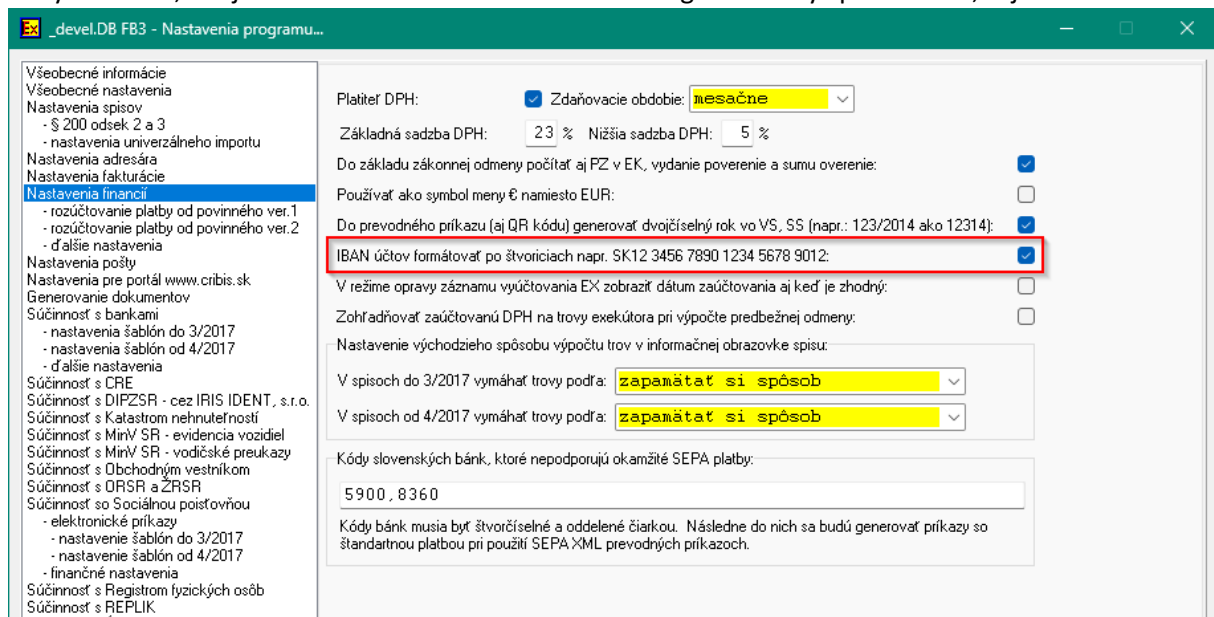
Ex _devel.DB FB3 - Nastavenia programu...

Všeobecné informácie
Všeobecné nastavenia
Nastavenia spisov
- § 200 odsek 2 a 3
- nastavenia univerzálneho importu
Nastavenia adresára
Nastavenia fakturácie
Nastavenia financií
- rozúčtovanie platby od povinného ver.1
- rozúčtovanie platby od povinného ver.2
- ďalšie nastavenia
Nastavenia pošty
Nastavenia pre portál www.cribis.sk
Generovanie dokumentov
Súčinnosť s bankami
- nastavenia šablón do 3/2017
- nastavenia šablón od 4/2017
- ďalšie nastavenia
Súčinnosť s CRE
Súčinnosť s DIPZSR - cez IRIS IDENT, s.r.o.
Súčinnosť s Katastrom nehnuteľností
Súčinnosť s MinV SR - evidencia vozidiel
Súčinnosť s MinV SR - vodičské preukazy
Súčinnosť s Obchodným vestníkom
Súčinnosť s ORSR a ŽRSR
Súčinnosť so Sociálnou poisťovňou
- elektronické príkazy
- nastavenie šablón do 3/2017
- nastavenie šablón od 4/2017
- finančné nastavenia
Súčinnosť s Registrom fyzických osôb
Súčinnosť s REPLIK

Platiteľ DPH: Zdaňovacie obdobie: mesačne
Základná sadzba DPH: 23 % Nižšia sadzba DPH: 5 %
Do základu zákonnej odmeny počítať aj PZ v EK, vydanie poverenie a sumu overenie:
Používať ako symbol meny € namiesto EUR:
Do prevodného príkazu (aj QR kódu) generovať dvojčíselný rok vo VS, SS (napr.: 123/2014 ako 12314):
IBAN účtov formátovať po štvoriciach napr. SK12 3456 7890 1234 5678 9012:
V režime opravy záznamu vyúčtovania EX zobraziť dátum zaúčtovania aj keď je zhodný:
Zohľadňovať zaúčtovanú DPH na trovy exekútora pri výpočte predbežnej odmeny:
Nastavenie východzieho spôsobu výpočtu trov v informačnej obrazovke spisu:
V spisoch do 3/2017 vymáhať trovy podľa: zapamätať si spôsob
V spisoch od 4/2017 vymáhať trovy podľa: zapamätať si spôsob
Kódy slovenských bánk, ktoré nepodporujú okamžité SEPA platby:
5900,8360
Kódy bánk musia byť štvorčíselné a oddelené čiarkou. Následne do nich sa budú generovať príkazy so štandartnou platbou pri použití SEPA XML prevodných príkazoch.